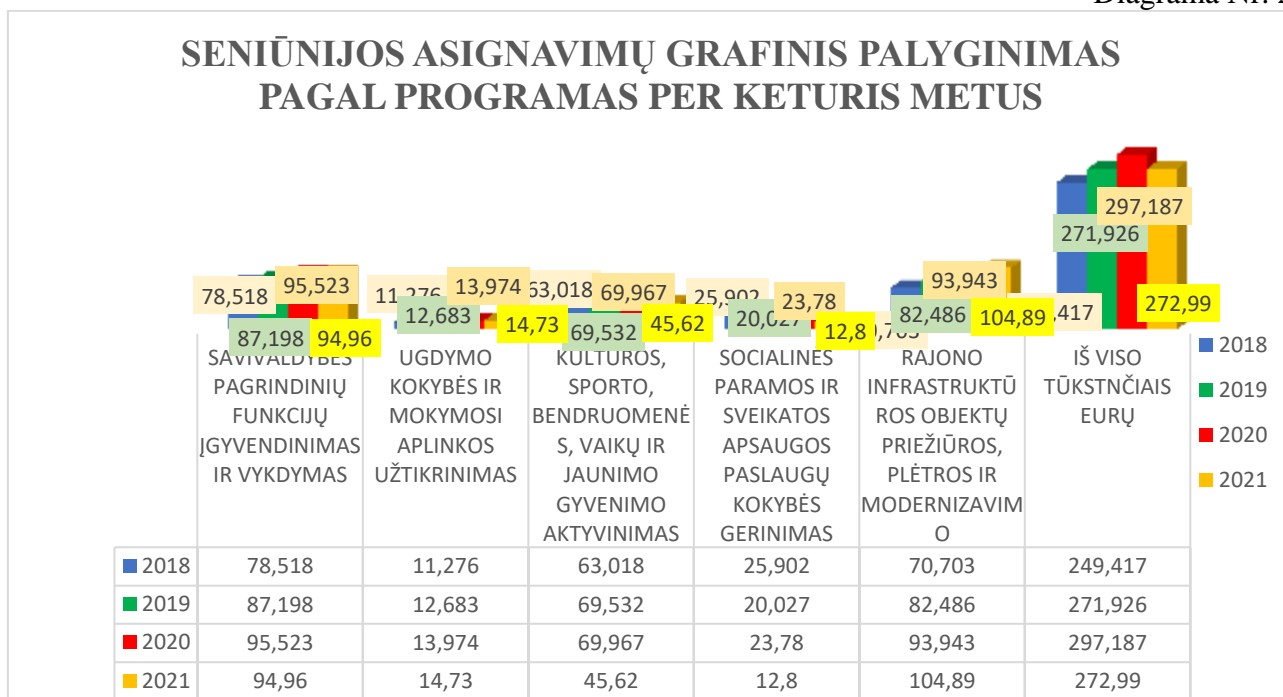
Diagrama Nr. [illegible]

SENIŪNIJOS ASIGNAVIMŲ GRAFINIS PALYGINIMAS PAGAL PROGRAMAS PER KETURIS METUS

78,518 95,523 87,198 94,96 11,276 13,974 12,683 14,73 63,018 69,967 69,532 45,62 25,902 23,78 20,027 12,8 70,703 93,943 82,486 104,89 297,187 271,926 249,417 272,99

2018
2019
2020
2021

| | SAVIVALDYBĖS PAGRINDINIŲ FUNKCIJŲ ĮGYVENDINIMAS IR VYKDYMAS | UGDYMO KOKYBĖS IR MOKYMOSI APLINKOS UŽTIKRINIMAS | KULTŪROS, SPORTO, BENDRUOMENĖS, VAIKŲ IR JAUNIMO GYVENIMO AKTYVINIMAS | SOCIALINĖS PARAMOS IR SVEIKATOS APSAUGOS PASLAUGŲ KOKYBĖS GERINIMAS | RAJONO INFRASTRUKTŪROS OBJEKTŲ PRIEŽIŪROS, PLĖTROS IR MODERNIZAVIMO | IŠ VISO TŪKSTNČIAIS EURŲ |
|---|---|---|---|---|---|---|
| 2018 | 78,518 | 11,276 | 63,018 | 25,902 | 70,703 | 249,417 |
| 2019 | 87,198 | 12,683 | 69,532 | 20,027 | 82,486 | 271,926 |
| 2020 | 95,523 | 13,974 | 69,967 | 23,78 | 93,943 | 297,187 |
| 2021 | 94,96 | 14,73 | 45,62 | 12,8 | 104,89 | 272,99 |